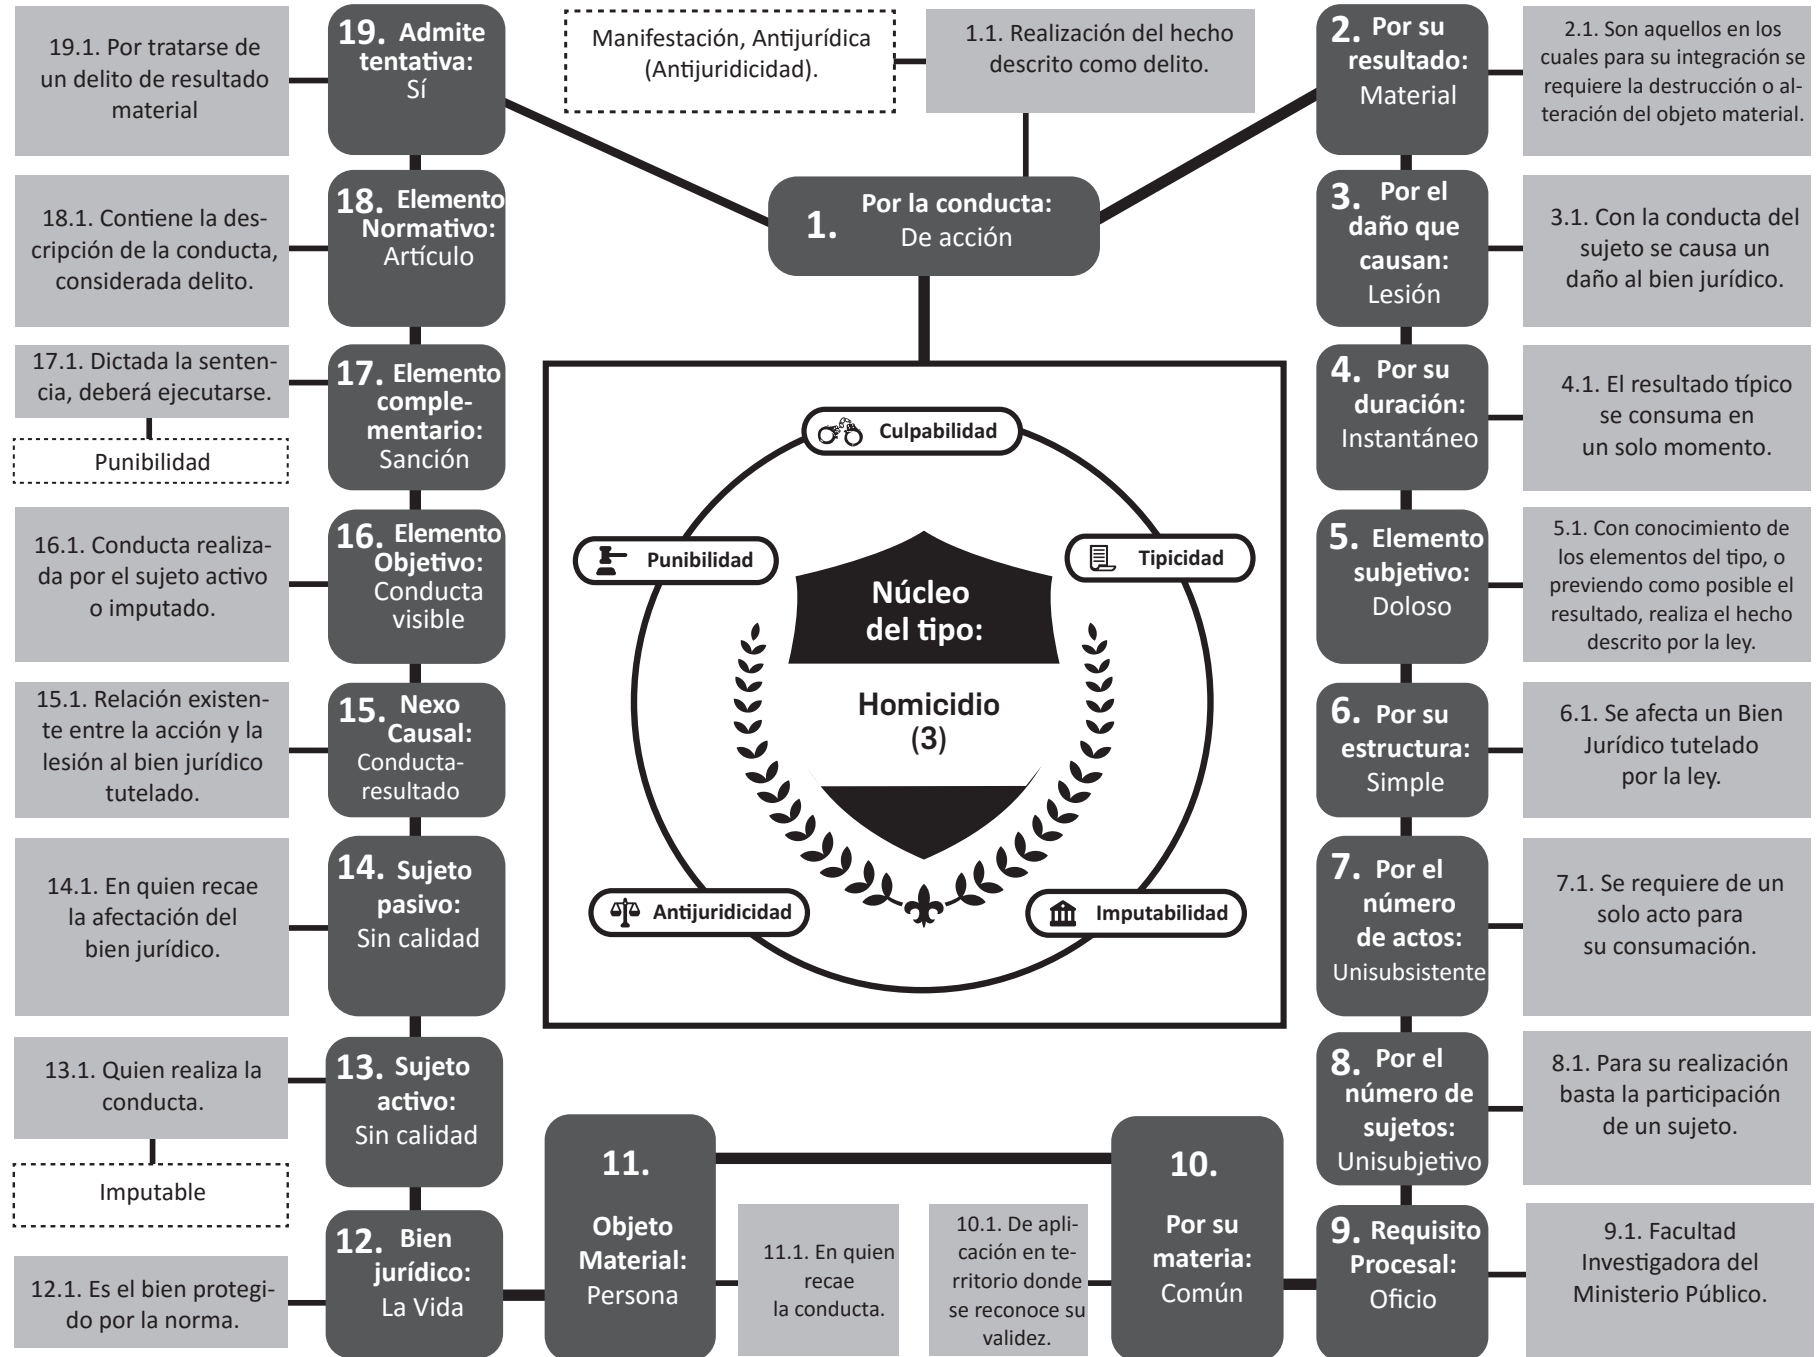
19.1. Por tratarse de un delito de resultado material

19. Admite tentativa: Sí

Manifestación, Antijurídica (Antijuridicidad).

1.1. Realización del hecho descrito como delito.

2. Por su resultado: Material

2.1. Son aquellos en los cuales para su integración se requiere la destrucción o alteración del objeto material.

18.1. Contiene la descripción de la conducta, considerada delito.

18. Elemento Normativo: Artículo

1. Por la conducta: De acción

3. Por el daño que causan: Lesión

3.1. Con la conducta del sujeto se causa un daño al bien jurídico.

17.1. Dictada la sentencia, deberá ejecutarse.

Punibilidad

17. Elemento complementario: Sanción

4. Por su duración: Instantáneo

4.1. El resultado típico se consuma en un solo momento.

Culpabilidad

Punibilidad

Tipicidad

Núcleo del tipo:

Homicidio (3)

Antijuridicidad

Imputabilidad

16.1. Conducta realizada por el sujeto activo o imputado.

16. Elemento Objetivo: Conducta visible

5. Elemento subjetivo: Doloso

5.1. Con conocimiento de los elementos del tipo, o previendo como posible el resultado, realiza el hecho descrito por la ley.

15.1. Relación existente entre la acción y la lesión al bien jurídico tutelado.

15. Nexo Causal: Conducta-resultado

6. Por su estructura: Simple

6.1. Se afecta un Bien Jurídico tutelado por la ley.

14.1. En quien recae la afectación del bien jurídico.

14. Sujeto pasivo: Sin calidad

7. Por el número de actos: Unisubsistente

7.1. Se requiere de un solo acto para su consumación.

13.1. Quien realiza la conducta.

Imputable

13. Sujeto activo: Sin calidad

8. Por el número de sujetos: Unisubjetivo

8.1. Para su realización basta la participación de un sujeto.

11. Objeto Material: Persona

10. Por su materia: Común

12. Bien jurídico: La Vida

12.1. Es el bien protegido por la norma.

11.1. En quien recae la conducta.

10.1. De aplicación en territorio donde se reconoce su validez.

9. Requisito Procesal: Oficio

9.1. Facultad Investigadora del Ministerio Público.